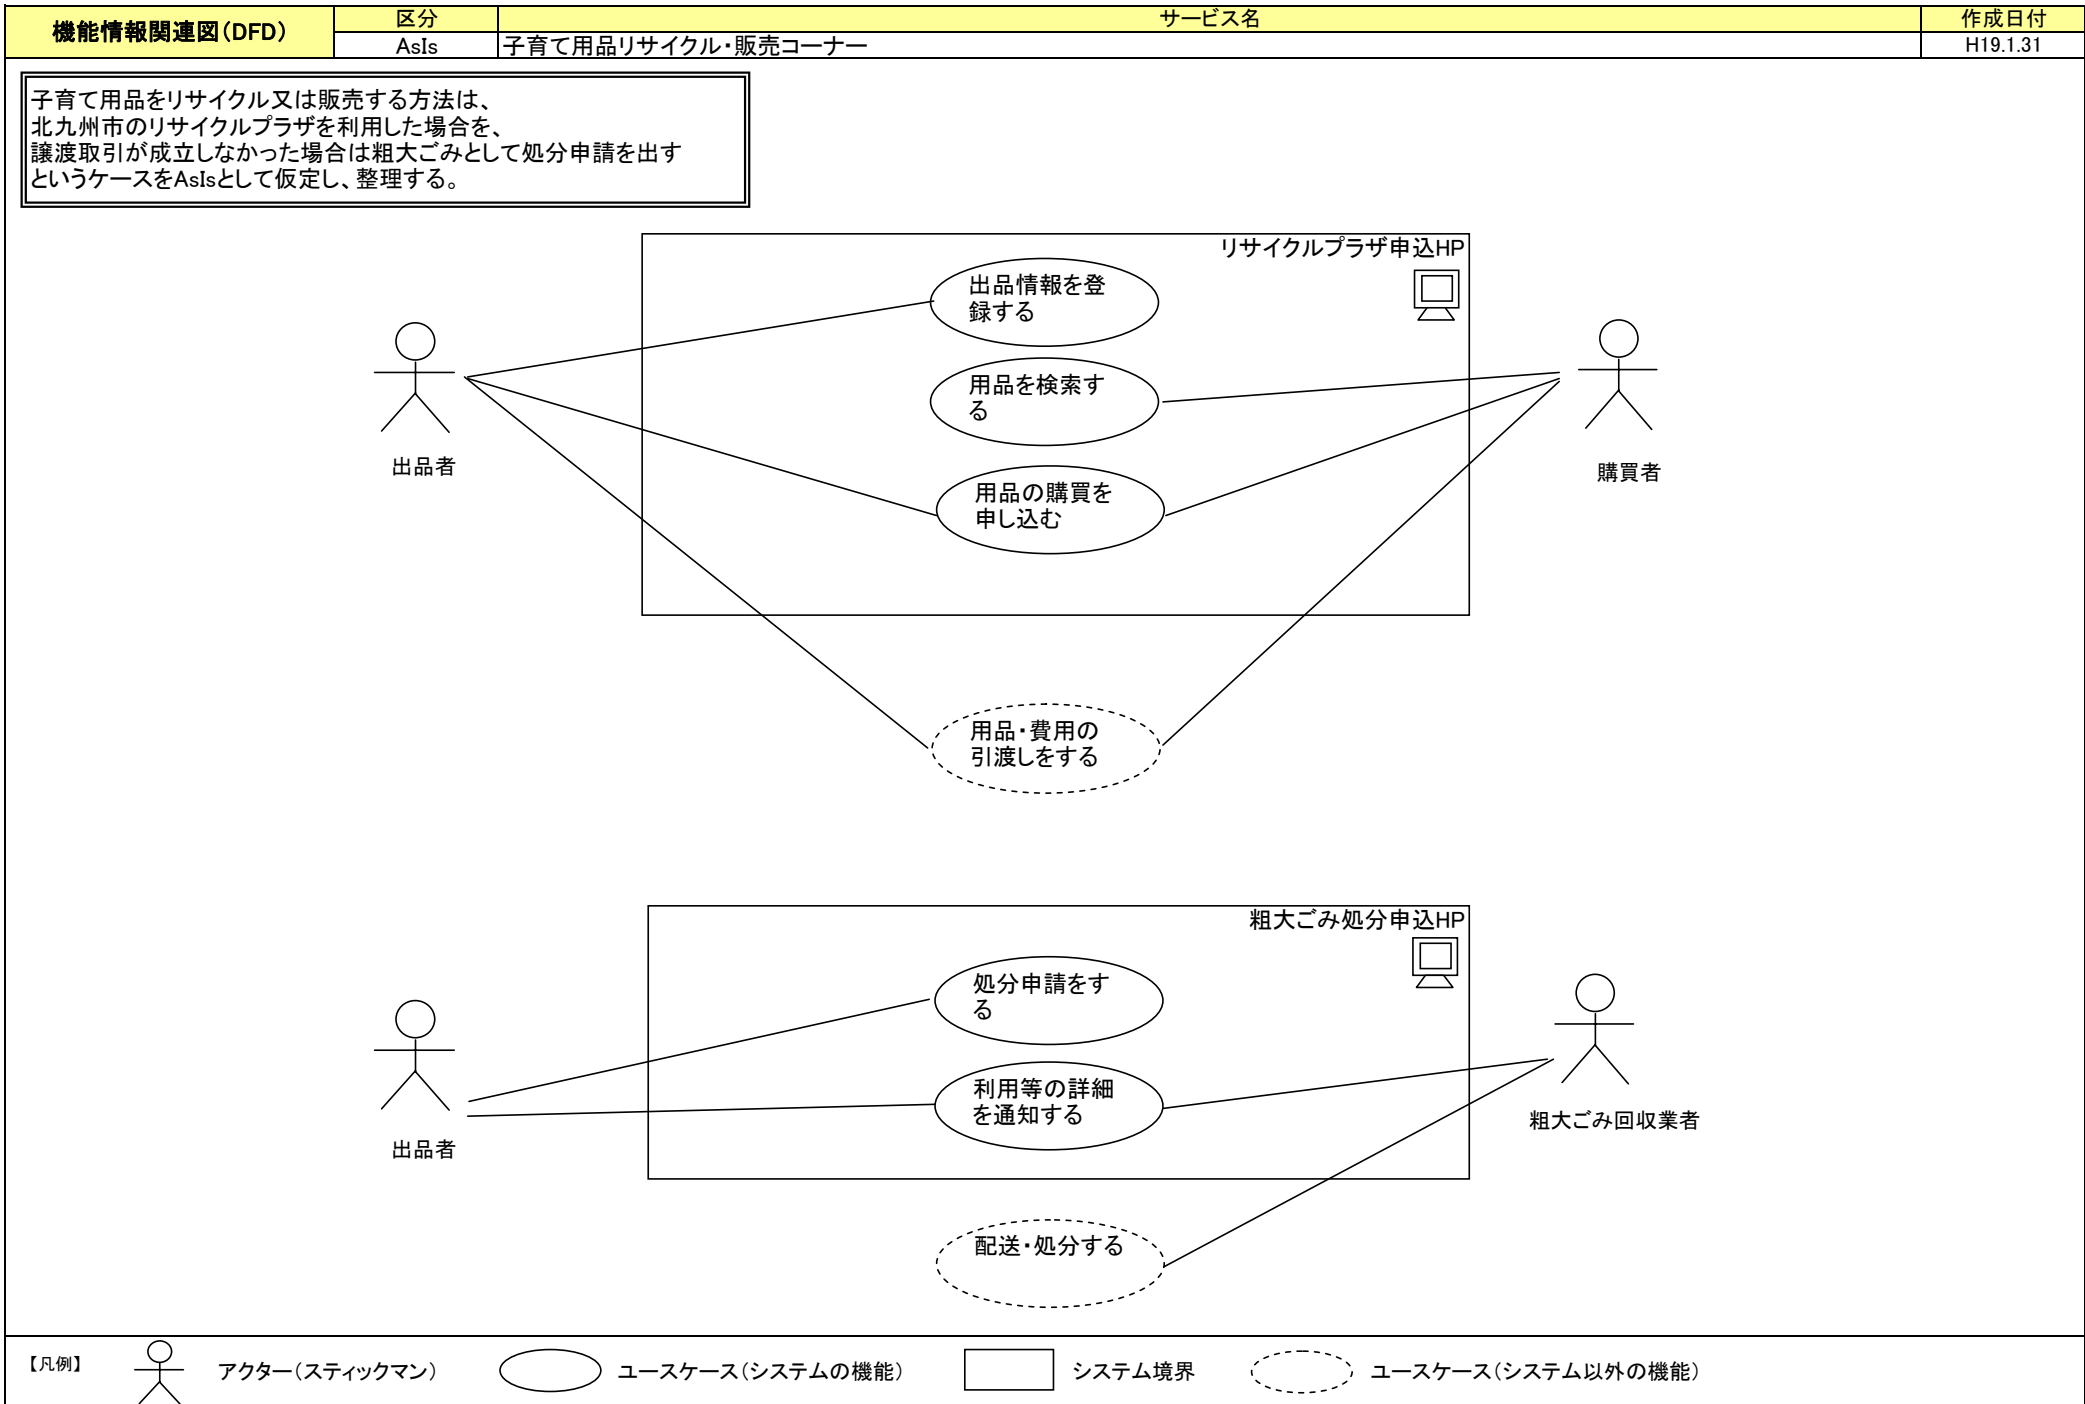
| 機能情報関連図(DFD) | 区分 | サービス名 | 作成日付 |
|---|---|---|---|
| | AsIs | 子育て用品リサイクル・販売コーナー | H19.1.31 |

子育て用品をリサイクル又は販売する方法は、
北九州市のリサイクルプラザを利用した場合を、
譲渡取引が成立しなかった場合は粗大ごみとして処分申請を出す
というケースをAsIsとして仮定し、整理する。

リサイクルプラザ申込HP

出品情報を登録する

用品を検索する

用品の購買を申し込む

出品者

購買者

用品・費用の引渡しをする

粗大ごみ処分申込HP

処分申請をする

利用等の詳細を通知する

出品者

粗大ごみ回収業者

配送・処分する

【凡例】 アクター(スティックマン) ユースケース(システムの機能) システム境界 ユースケース(システム以外の機能)